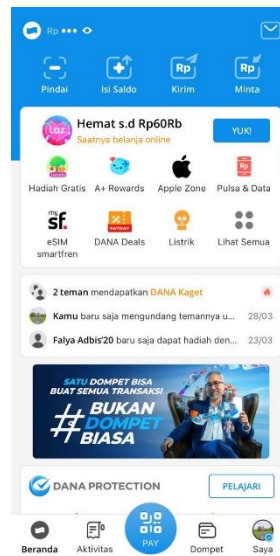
Rp •••

Pindai
Isi Saldo
Rp
Kirim
Rp
Minta

Hemat s.d Rp60Rb
Saatnya belanja online
YUK!

Hadiah Gratis
A+ Rewards
Apple Zone
Pulsa & Data
sf.
eSIM smartfren
DANA Deals
Listrik
Lihat Semua

2 teman mendapatkan DANA Kaget
Kamu baru saja mengundang temannya u...
28/03
Falya Adbis'20 baru saja dapat hadiah den...
23/03

SATU DOMPET BISA BUAT SEMUA TRANSAKSI
#BUKAN DOMPET BIASA

DANA PROTECTION
PELAJARI

Beranda
Aktivitas
PAY
Dompet
Saya